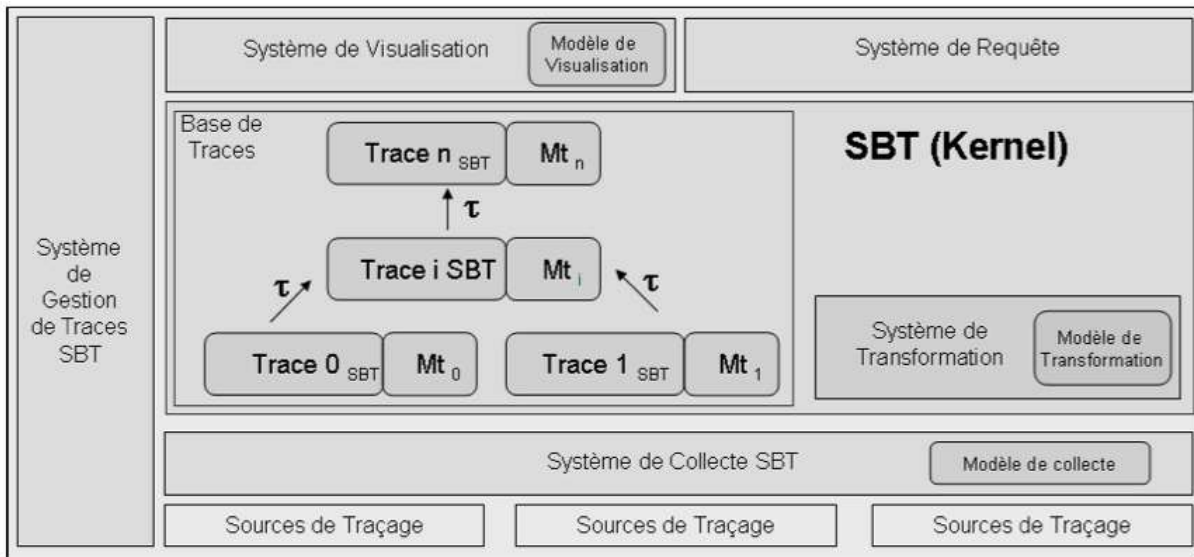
Système de Gestion de Traces SBT

Système de Visualisation

Modèle de Visualisation

Système de Requête

Base de Traces

SBT (Kernel)

Trace n $_{SBT}$

Mt $_n$

$\tau$

Trace i SBT

Mt $_i$

$\tau$

$\tau$

Trace 0 $_{SBT}$

Mt $_0$

Trace 1 $_{SBT}$

Mt $_1$

Système de Transformation

Modèle de Transformation

Système de Collecte SBT

Modèle de collecte

Sources de Traçage

Sources de Traçage

Sources de Traçage